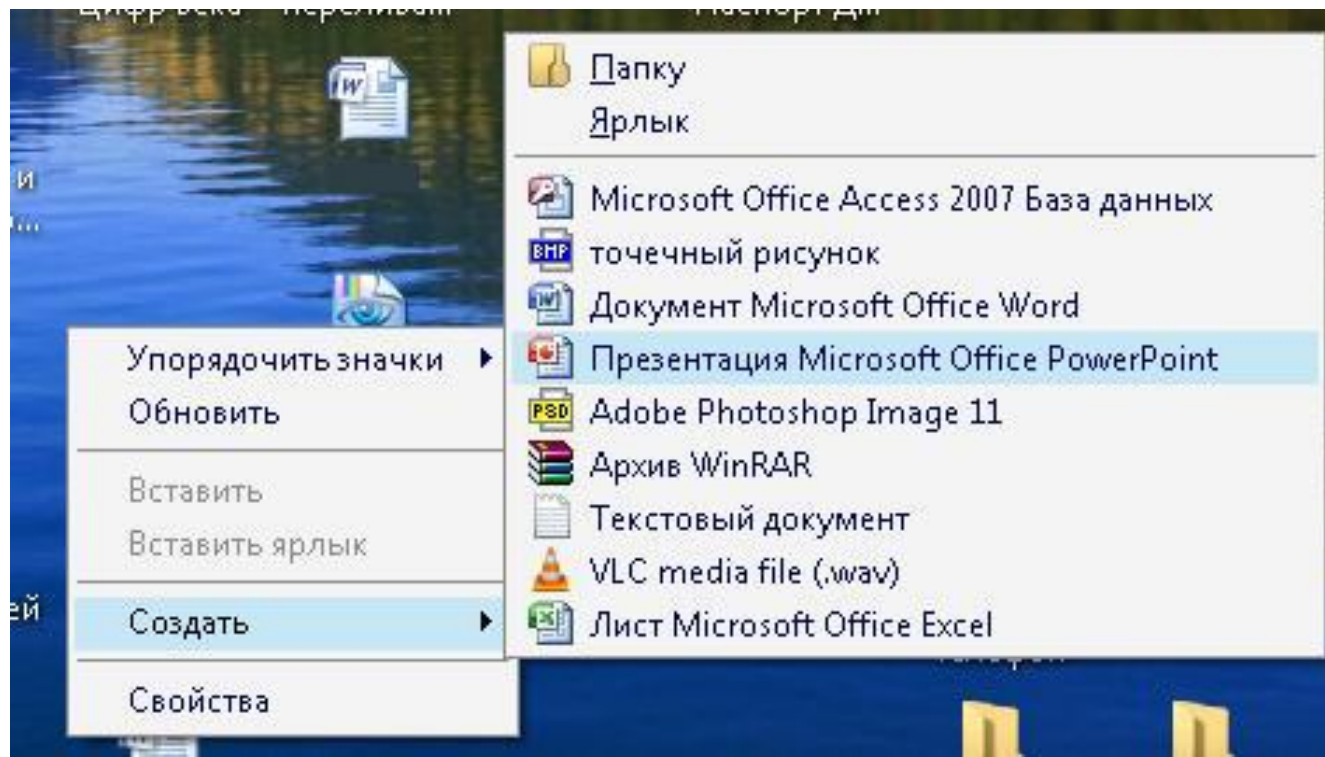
Папку
Ярлык

Microsoft Office Access 2007 База данных
точечный рисунок
Документ Microsoft Office Word
Презентация Microsoft Office PowerPoint
Adobe Photoshop Image 11
Архив WinRAR
Текстовый документ
VLC media file (.wav)
Лист Microsoft Office Excel

Упорядочить значки
Обновить

Вставить
Вставить ярлык

Создать

Свойства